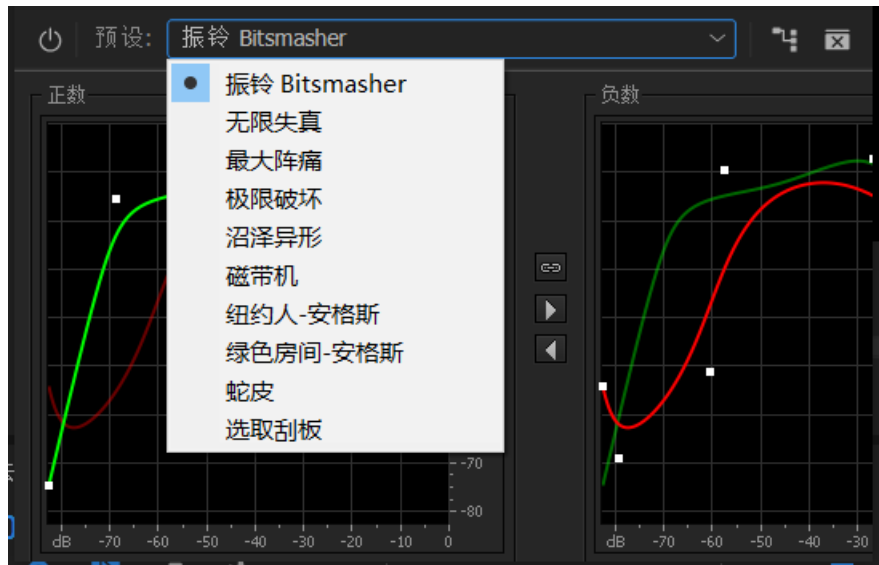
预设: 振铃 Bitsmasher

振铃 Bitsmasher
无限失真
最大阵痛
极限破坏
沼泽异形
磁带机
纽约人-安格斯
绿色房间-安格斯
蛇皮
选取刮板

正数

-70
-80
dB -70 -60 -50 -40 -30 -20 -10 0

负数

dB -70 -60 -50 -40 -30